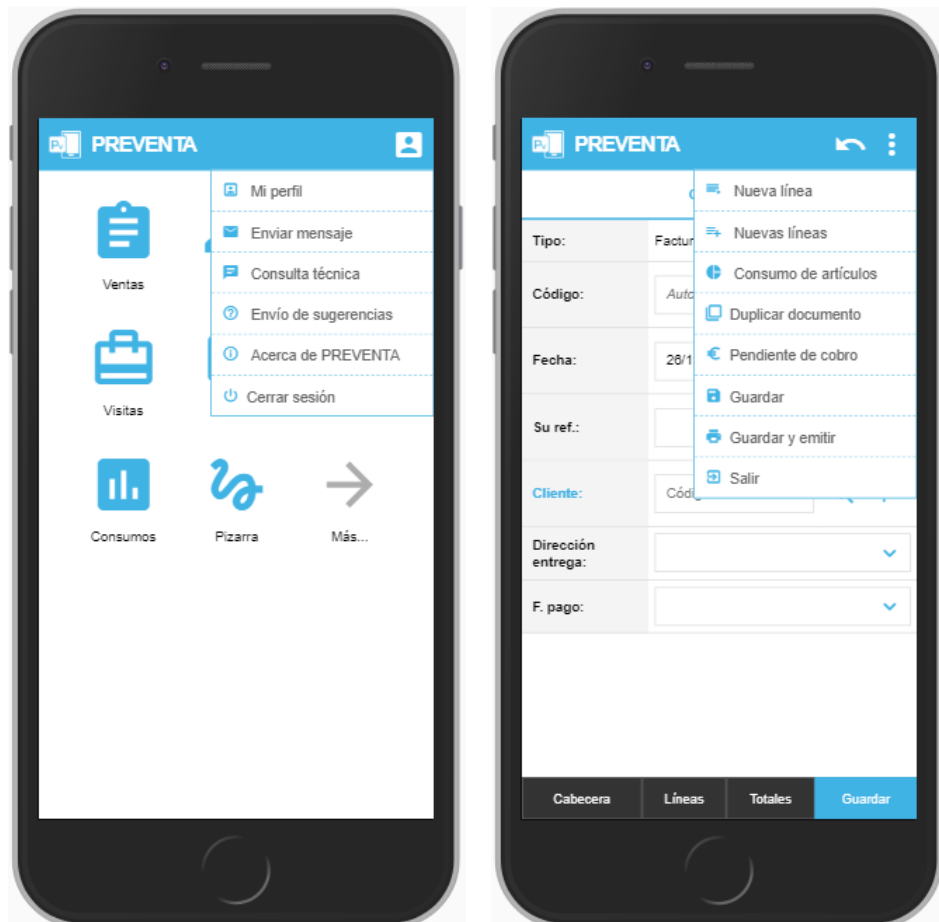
PREVENTA

Mi perfil
Enviar mensaje
Consulta técnica
Envío de sugerencias
Acerca de PREVENTA
Cerrar sesión

Ventas
Visitas
Consumos
Pizarra
Más...

PREVENTA

Nueva línea
Nuevas líneas
Consumo de artículos
Duplicar documento
Pendiente de cobro
Guardar
Guardar y emitir
Salir

Tipo: Factu
Código: Auto
Fecha: 26/1
Su ref.:
Cliente: Códi
Dirección entrega:
F. pago:

Cabecera
Líneas
Totales
Guardar